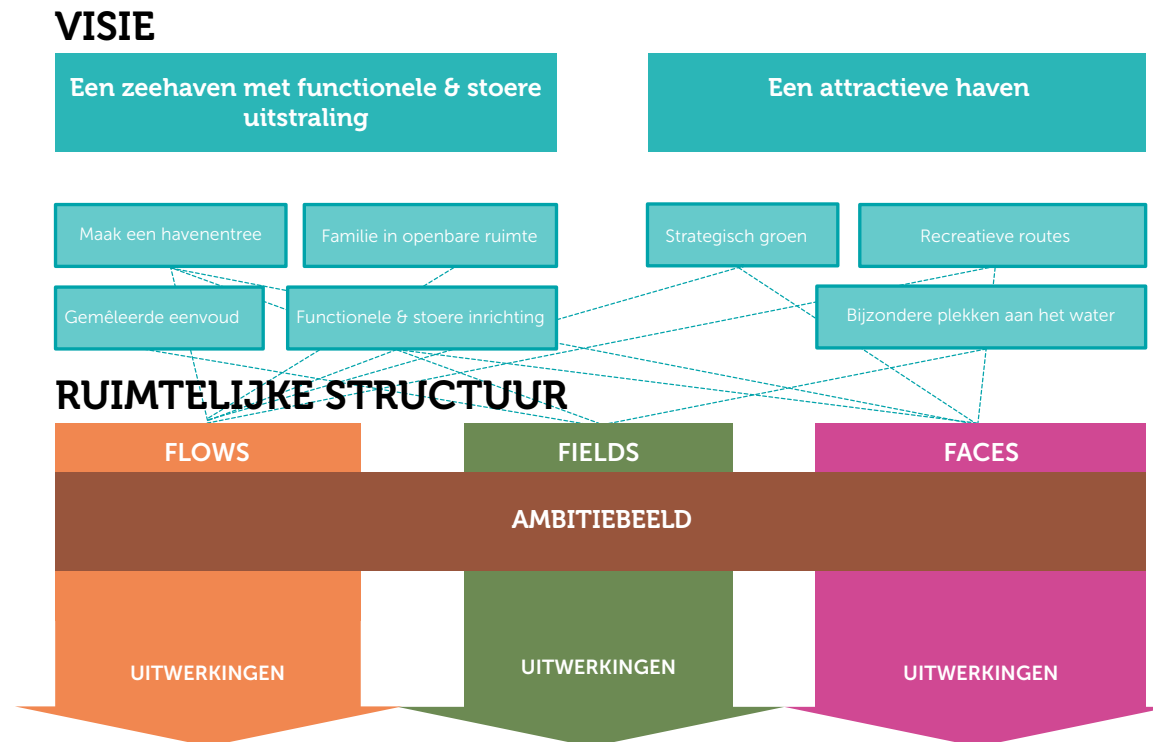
VISIE

Een zeehaven met functionele & stoere uitstraling

Een attractieve haven

Maak een havenentree

Familie in openbare ruimte

Strategisch groen

Recreatieve routes

Gemêleerde eenvoud

Functionele & stoere inrichting

Bijzondere plekken aan het water

RUIMTELIJKE STRUCTUUR

FLOWS

FIELDS

FACES

AMBITIEBEELD

UITWERKINGEN

UITWERKINGEN

UITWERKINGEN